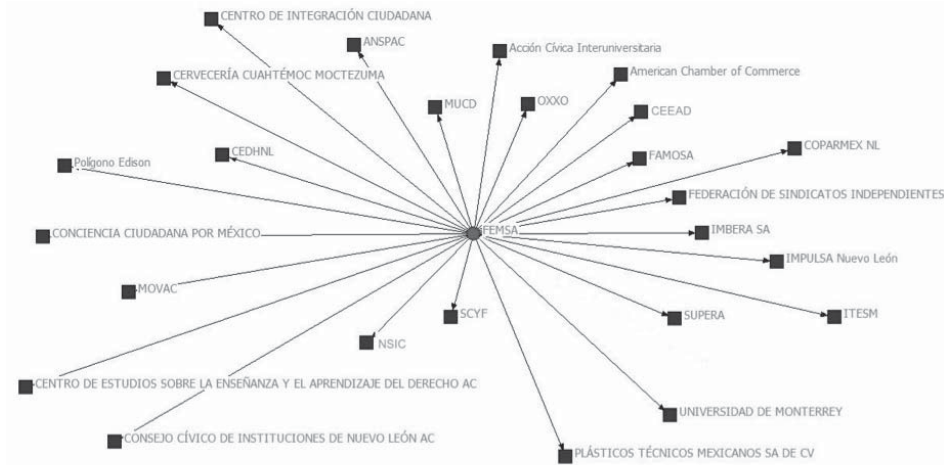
CENTRO DE INTEGRACIÓN CIUDADANA
ANSPAC
Acción Cívica Interuniversitaria
CERVECERÍA CUAHTÉMOC MOCTEZUMA
American Chamber of Commerce
MUCD
OXXO
CEEAD
CEDHNL
COPARMEX NL
Polígono Edison
FAMOSA
FEDERACIÓN DE SINDICATOS INDEPENDIENTES
CONCIENCIA CIUDADANA POR MÉXICO
FEMSA
IMBERA SA
IMPULSA Nuevo León
MOVAC
SCYF
SUPERA
ITESM
NSIC
CENTRO DE ESTUDIOS SOBRE LA ENSEÑANZA Y EL APRENDIZAJE DEL DERECHO AC
UNIVERSIDAD DE MONTERREY
CONSEJO CÍVICO DE INSTITUCIONES DE NUEVO LEÓN AC
PLÁSTICOS TÉCNICOS MEXICANOS SA DE CV